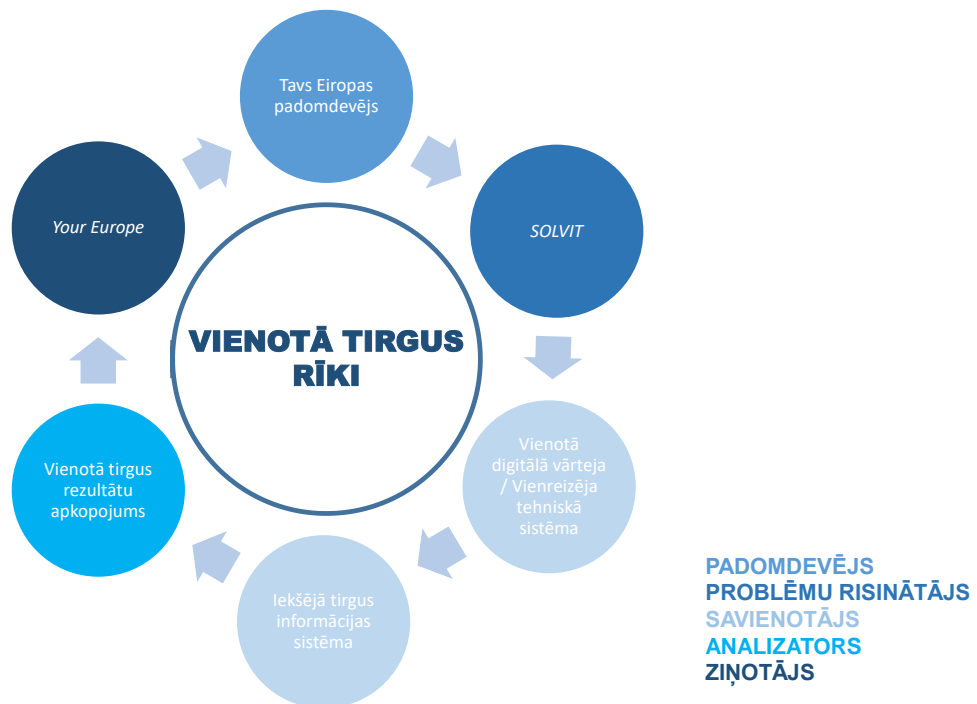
Tavs Eiropas padomdevējs

SOLVIT

Vienotā digitālā vārteja / Vienreizēja tehniskā sistēma

Iekšējā tirgus informācijas sistēma

Vienotā tirgus rezultātu apkopojums

Your Europe

VIENOTĀ TIRGUS RĪKI

PADOMDEVĒJS
PROBLĒMU RISINĀTĀJS
SAVIENOTĀJS
ANALIZATORS
ZIŅOTĀJS